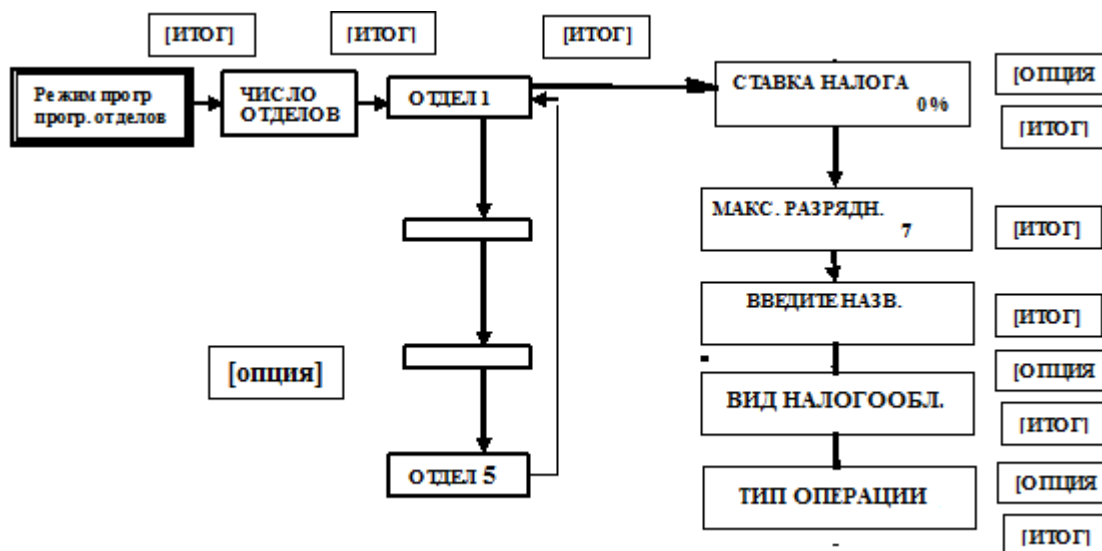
[ИТОГ]
[ИТОГ]
[ИТОГ]

Режим прогр прогр. отделов

ЧИСЛО ОТДЕЛОВ

ОТДЕЛ 1

СТАВКА НАЛОГА 0%

[ОПЦИЯ

[ИТОГ]

МАКС. РАЗРЯДН. 7

[ИТОГ]

ВВЕДИТЕ НАЗВ.

[ИТОГ]

[опция]

[ОПЦИЯ

ВИД НАЛОГООБЛ.

[ИТОГ]

ОТДЕЛ 5

[ОПЦИЯ

ТИП ОПЕРАЦИИ

[ИТОГ]